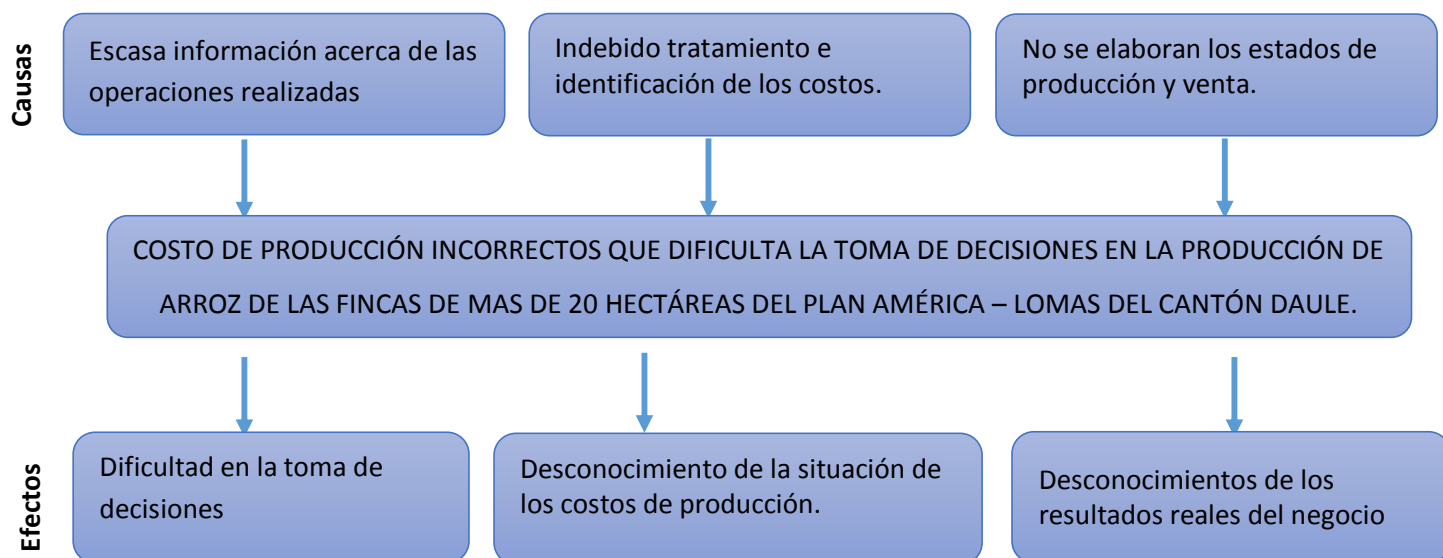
Causas

Escasa información acerca de las operaciones realizadas

Indebido tratamiento e identificación de los costos.

No se elaboran los estados de producción y venta.

COSTO DE PRODUCCIÓN INCORRECTOS QUE DIFICULTA LA TOMA DE DECISIONES EN LA PRODUCCIÓN DE ARROZ DE LAS FINCAS DE MAS DE 20 HECTÁREAS DEL PLAN AMÉRICA – LOMAS DEL CANTÓN DAULE.

Efectos

Dificultad en la toma de decisiones

Desconocimiento de la situación de los costos de producción.

Desconocimientos de los resultados reales del negocio